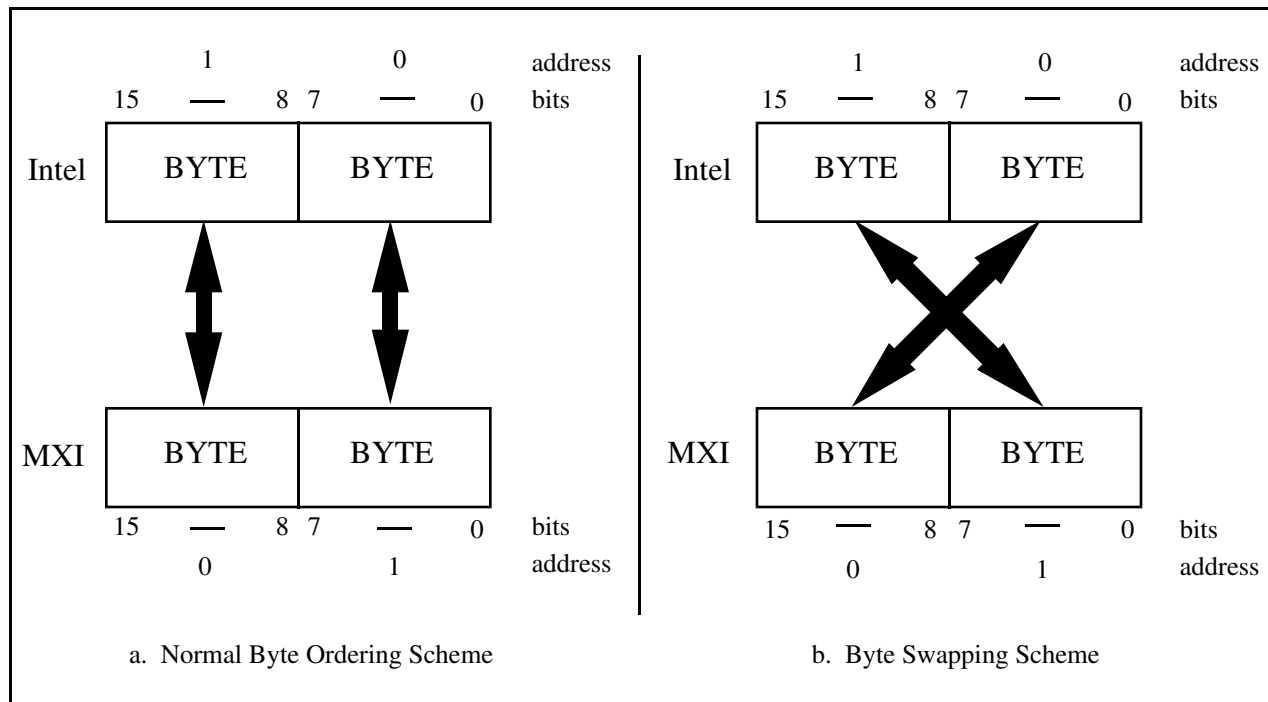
1 0 address
15 — 8 7 — 0 bits

Intel BYTE BYTE

MXI BYTE BYTE

15 — 8 7 — 0 bits
0 1 address

a. Normal Byte Ordering Scheme

1 0 address
15 — 8 7 — 0 bits

Intel BYTE BYTE

MXI BYTE BYTE

15 — 8 7 — 0 bits
0 1 address

b. Byte Swapping Scheme